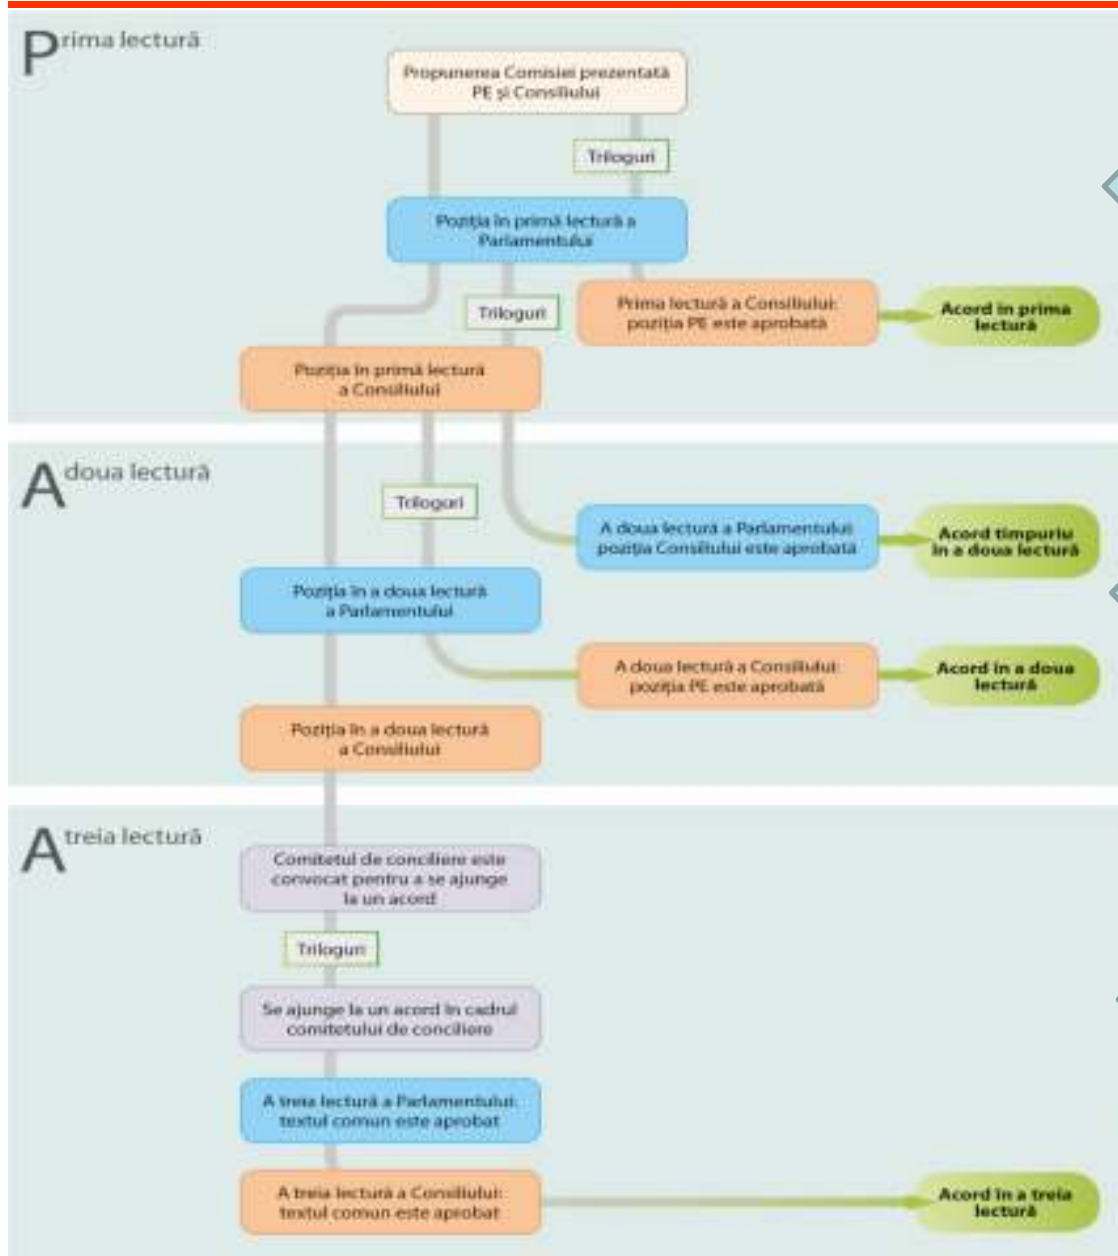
Prima lectură

Propunerea Comisiei prezentată PE și Consiliului

Triloguri

Poziția în primă lectură a Parlamentului

Triloguri

Prima lectură a Consiliului: poziția PE este aprobată

Acord în prima lectură

Poziția în primă lectură a Consiliului

A doua lectură

Triloguri

A doua lectură a Parlamentului: poziția Consiliului este aprobată

Acord timpuriu în a doua lectură

Poziția în a doua lectură a Parlamentului

A doua lectură a Consiliului: poziția PE este aprobată

Acord în a doua lectură

Poziția în a doua lectură a Consiliului

A treia lectură

Comitetul de conciliere este convocat pentru a se ajunge la un acord

Triloguri

Se ajunge la un acord în cadrul comitetului de conciliere

A treia lectură a Parlamentului: textul comun este aprobat

A treia lectură a Consiliului: textul comun este aprobat

Acord în a treia lectură